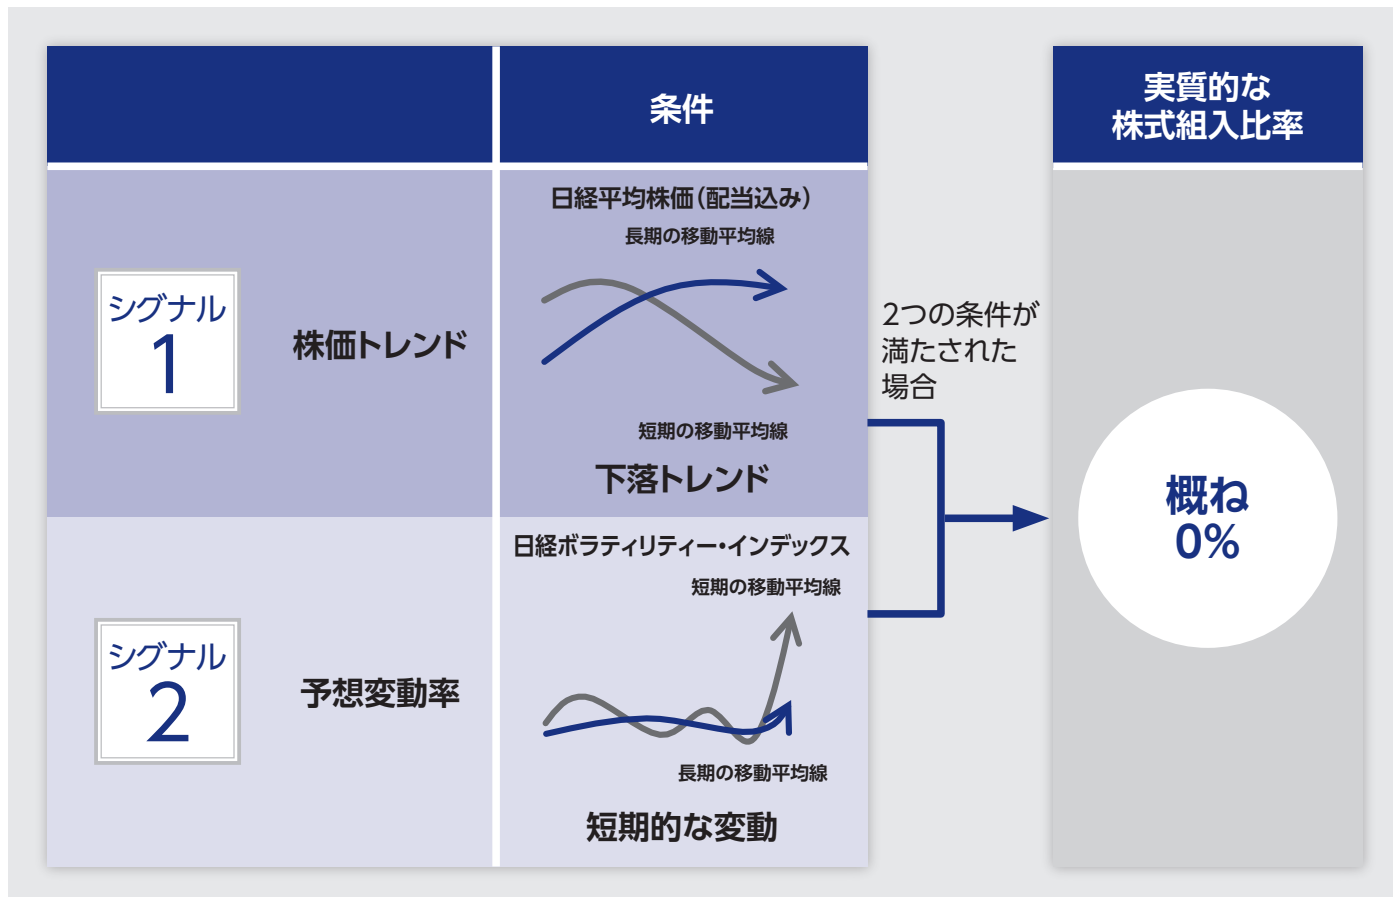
条件

実質的な
株式組入比率

シグナル
1

株価トレンド

日経平均株価(配当込み)
長期の移動平均線
短期の移動平均線
下落トレンド

2つの条件が
満たされた
場合

概ね
0%

シグナル
2

予想変動率

日経ボラティリティー・インデックス
短期の移動平均線
長期の移動平均線
短期的な変動